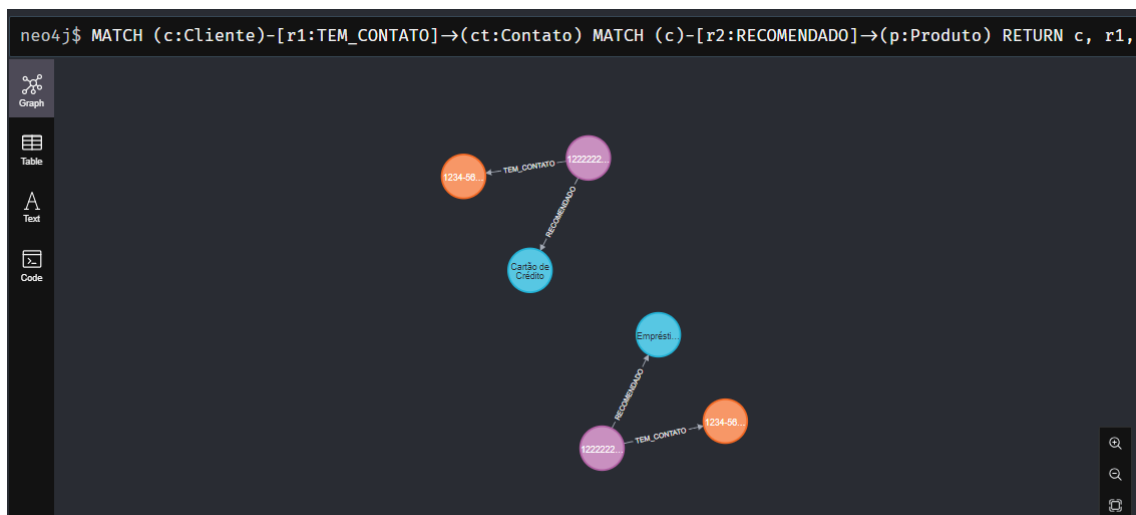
neo4j$ MATCH (c:Cliente)-[r1:TEM_CONTATO]→(ct:Contato) MATCH (c)-[r2:RECOMENDADO]→(p:Produto) RETURN c, r1,

Graph

Table

Text

Code

1222222...

TEM_CONTATO

1234-56...

RECOMENDADO

Cartão de Crédito

Emprésti...

RECOMENDADO

1222222...

TEM_CONTATO

1234-56...